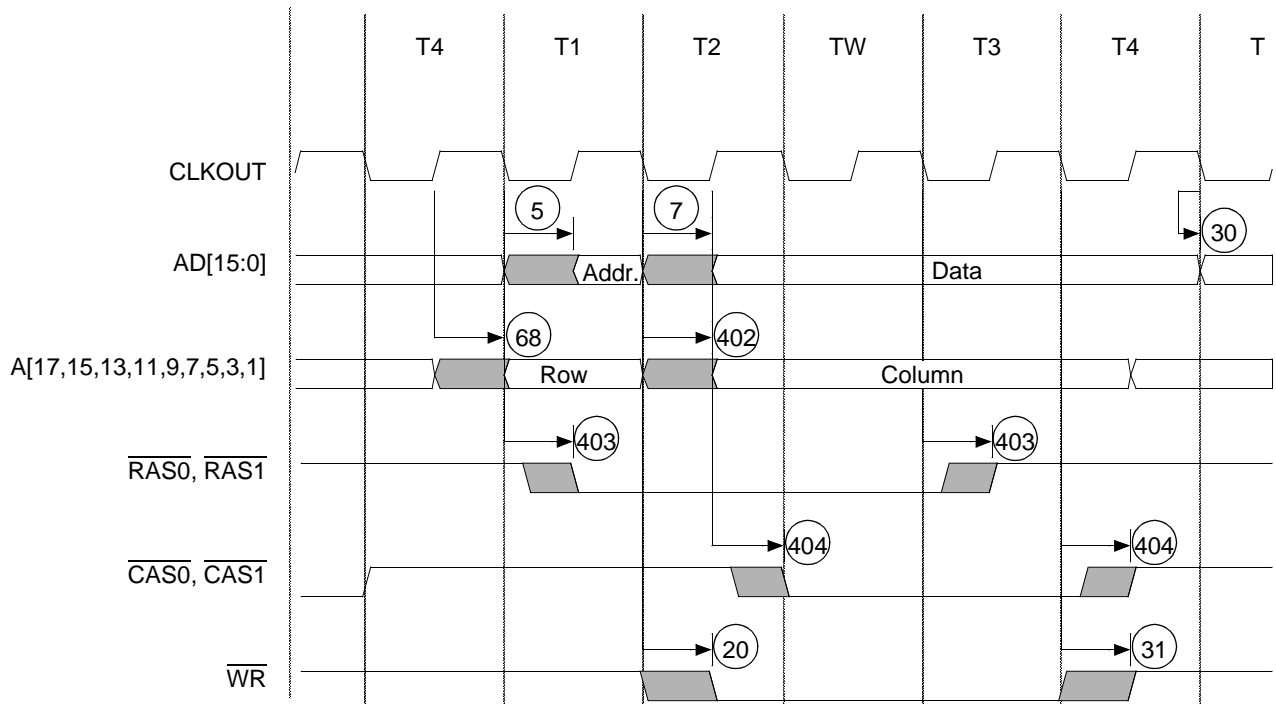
T4 T1 T2 TW T3 T4 T

CLKOUT

5 7 30

AD[15:0] Addr. Data

68 402

A[17,15,13,11,9,7,5,3,1] Row Column

403 403

$\overline{RAS0}$, $\overline{RAS1}$

404 404

$\overline{CAS0}$, $\overline{CAS1}$

20 31

$\overline{WR}$